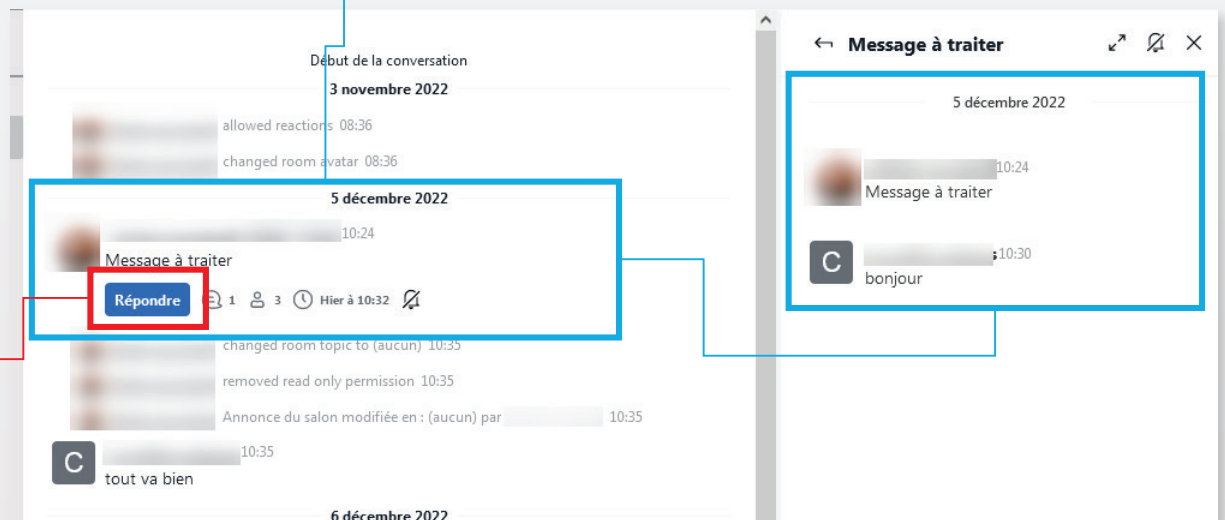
Début de la conversation

3 novembre 2022

allowed reactions 08:36

changed room avatar 08:36

5 décembre 2022

10:24

Message à traiter

Répondre 1 3 Hier à 10:32

changed room topic to (aucun) 10:35

removed read only permission 10:35

Annonce du salon modifiée en : (aucun) par 10:35

C 10:35

tout va bien

6 décembre 2022

Message à traiter

5 décembre 2022

10:24

Message à traiter

C 10:30

bonjour